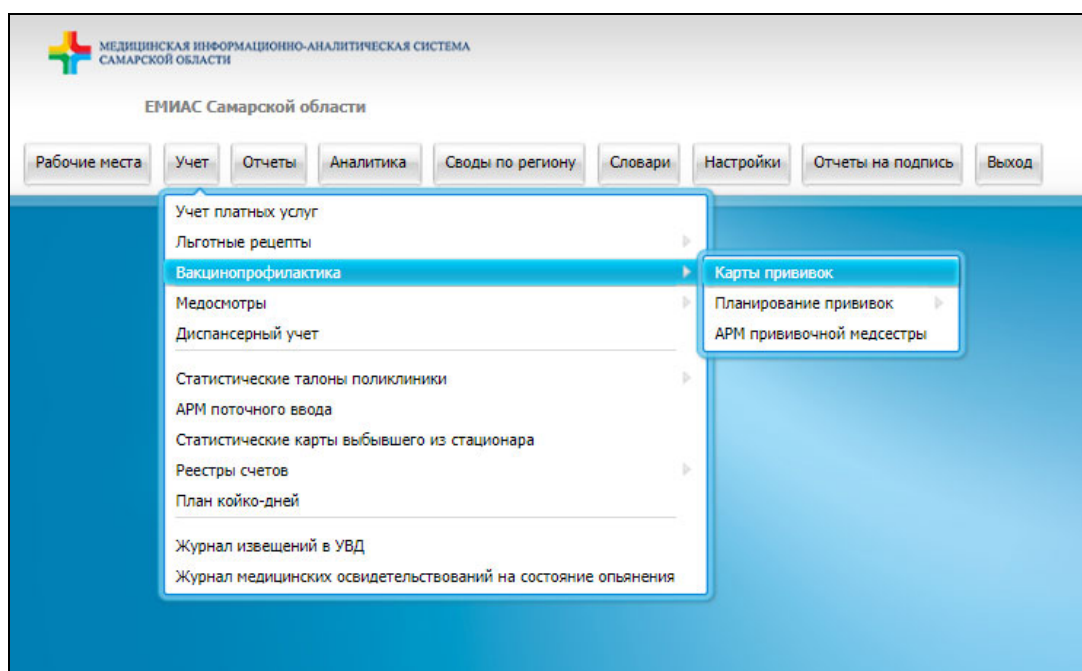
МЕДИЦИНСКАЯ ИНФОРМАЦИОННО-АНАЛИТИЧЕСКАЯ СИСТЕМА САМАРСКОЙ ОБЛАСТИ

ЕМИАС Самарской области

Рабочие места
Учет
Отчеты
Аналитика
Своды по региону
Словари
Настройки
Отчеты на подпись
Выход

Учет платных услуг
Льготные рецепты
Вакцинопрофилактика
Медосмотры
Диспансерный учет

Статистические талоны поликлиники
АРМ поточного ввода
Статистические карты выбывшего из стационара
Реестры счетов
План койко-дней

Журнал извещений в УВД
Журнал медицинских освидетельствований на состояние опьянения

Карты прививок
Планирование прививок
АРМ прививочной медсестры